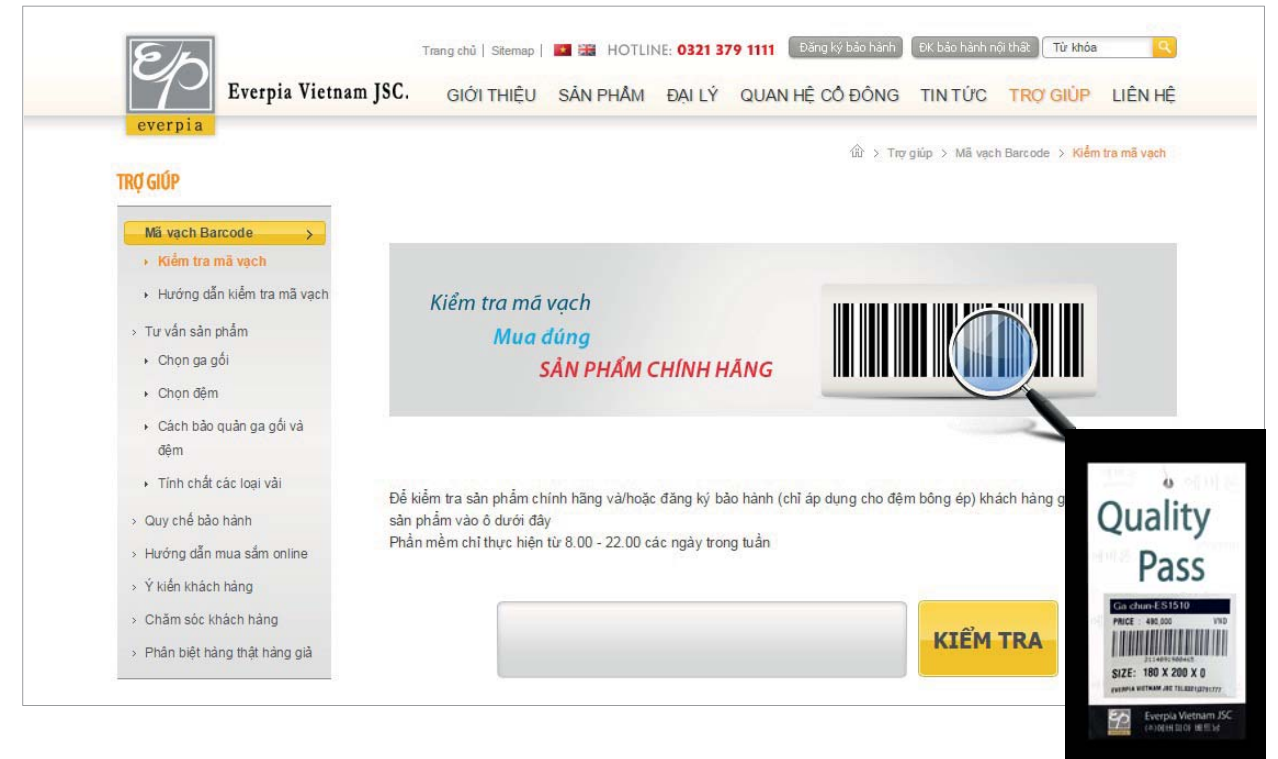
everpia

Everpia Vietnam JSC.

Trang chủ | Sitemap | HOTLINE: 0321 379 1111 Đăng ký bảo hành ĐK bảo hành nội thất Từ khóa

GIỚI THIỆU SẢN PHẨM ĐẠI LÝ QUAN HỆ CỔ ĐÔNG TIN TỨC TRỢ GIÚP LIÊN HỆ

> Trợ giúp > Mã vạch Barcode > Kiểm tra mã vạch

TRỢ GIÚP

Mã vạch Barcode
Kiểm tra mã vạch
Hướng dẫn kiểm tra mã vạch
Tư vấn sản phẩm
Chọn ga gối
Chọn đệm
Cách bảo quản ga gối và đệm
Tính chất các loại vải
Quy chế bảo hành
Hướng dẫn mua sắm online
Ý kiến khách hàng
Chăm sóc khách hàng
Phân biệt hàng thật hàng giả

Kiểm tra mã vạch
Mua đúng
SẢN PHẨM CHÍNH HÃNG

Để kiểm tra sản phẩm chính hãng và/hoặc đăng ký bảo hành (chỉ áp dụng cho đệm bông ép) khách hàng g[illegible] sản phẩm vào ô dưới đây
Phần mềm chỉ thực hiện từ 8.00 - 22.00 các ngày trong tuần

KIỂM TRA

Quality Pass
Ga chun-ES1510
PRICE : 490,000 VND
SIZE: 180 X 200 X 0
EVERPIA VIETNAM JSC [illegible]
Everpia Vietnam JSC
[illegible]